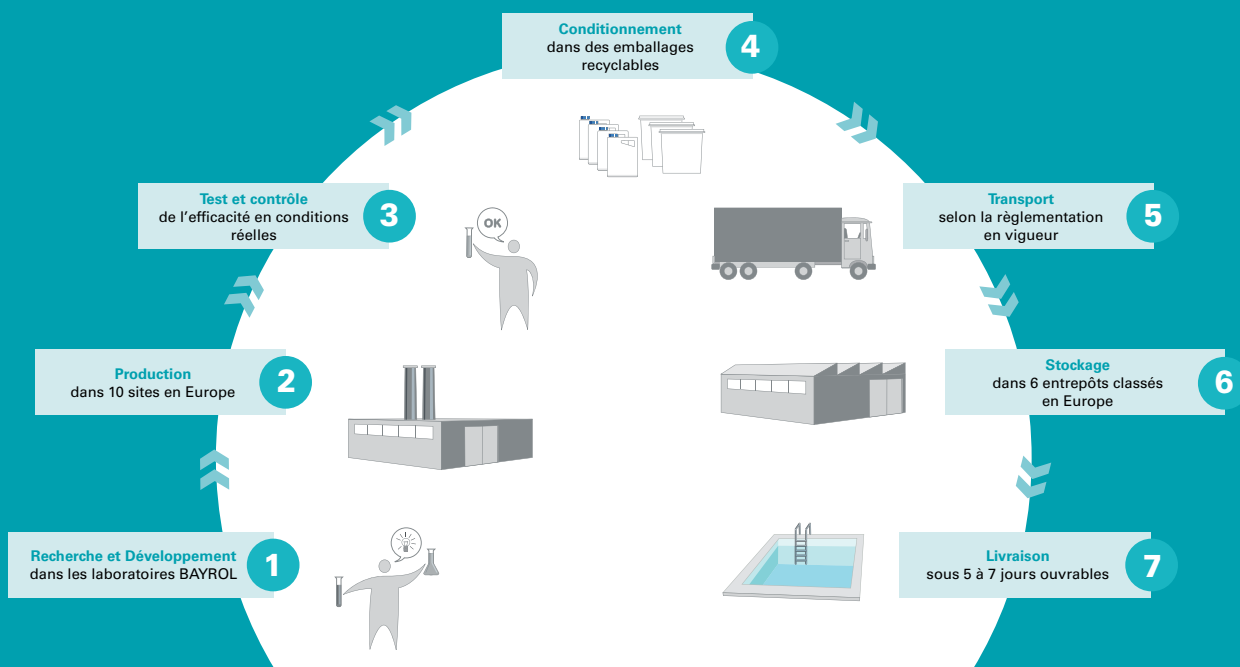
Recherche et Développement
dans les laboratoires BAYROL

1

Production
dans 10 sites en Europe

2

Test et contrôle
de l'efficacité en conditions réelles

3

OK

Conditionnement
dans des emballages recyclables

4

Transport
selon la règlementation en vigueur

5

Stockage
dans 6 entrepôts classés en Europe

6

Livraison
sous 5 à 7 jours ouvrables

7